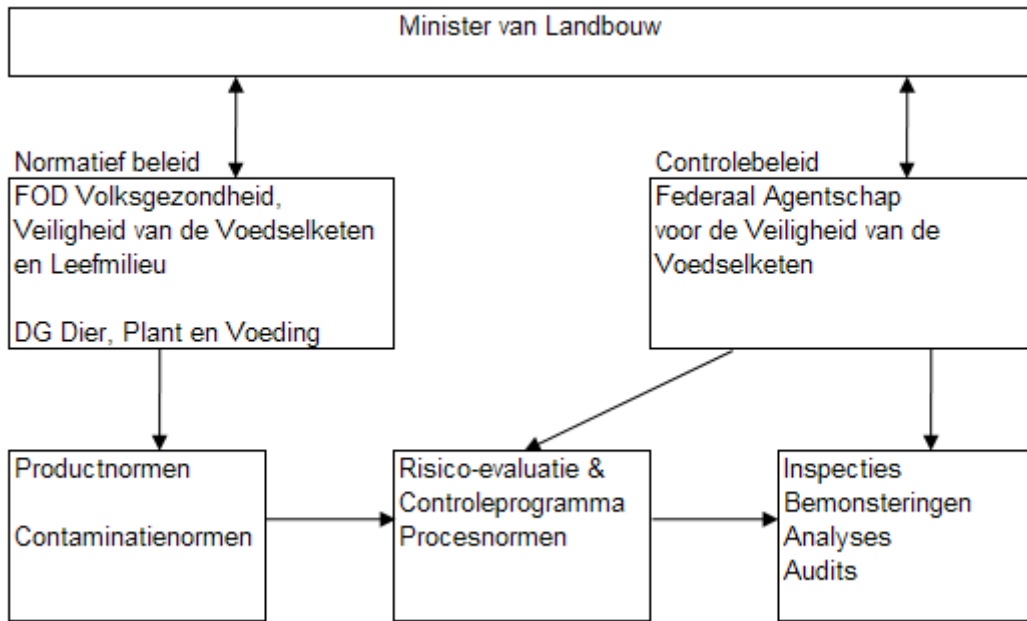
Minister van Landbouw

Normatief beleid

FOD Volksgezondheid, Veiligheid van de Voedselketen en Leefmilieu

DG Dier, Plant en Voeding

Controlebeleid

Federaal Agentschap voor de Veiligheid van de Voedselketen

Productnormen

Contaminatienormen

Risico-evaluatie & Controleprogramma Procesnormen

Inspecties
Bemonsteringen
Analyses
Audits